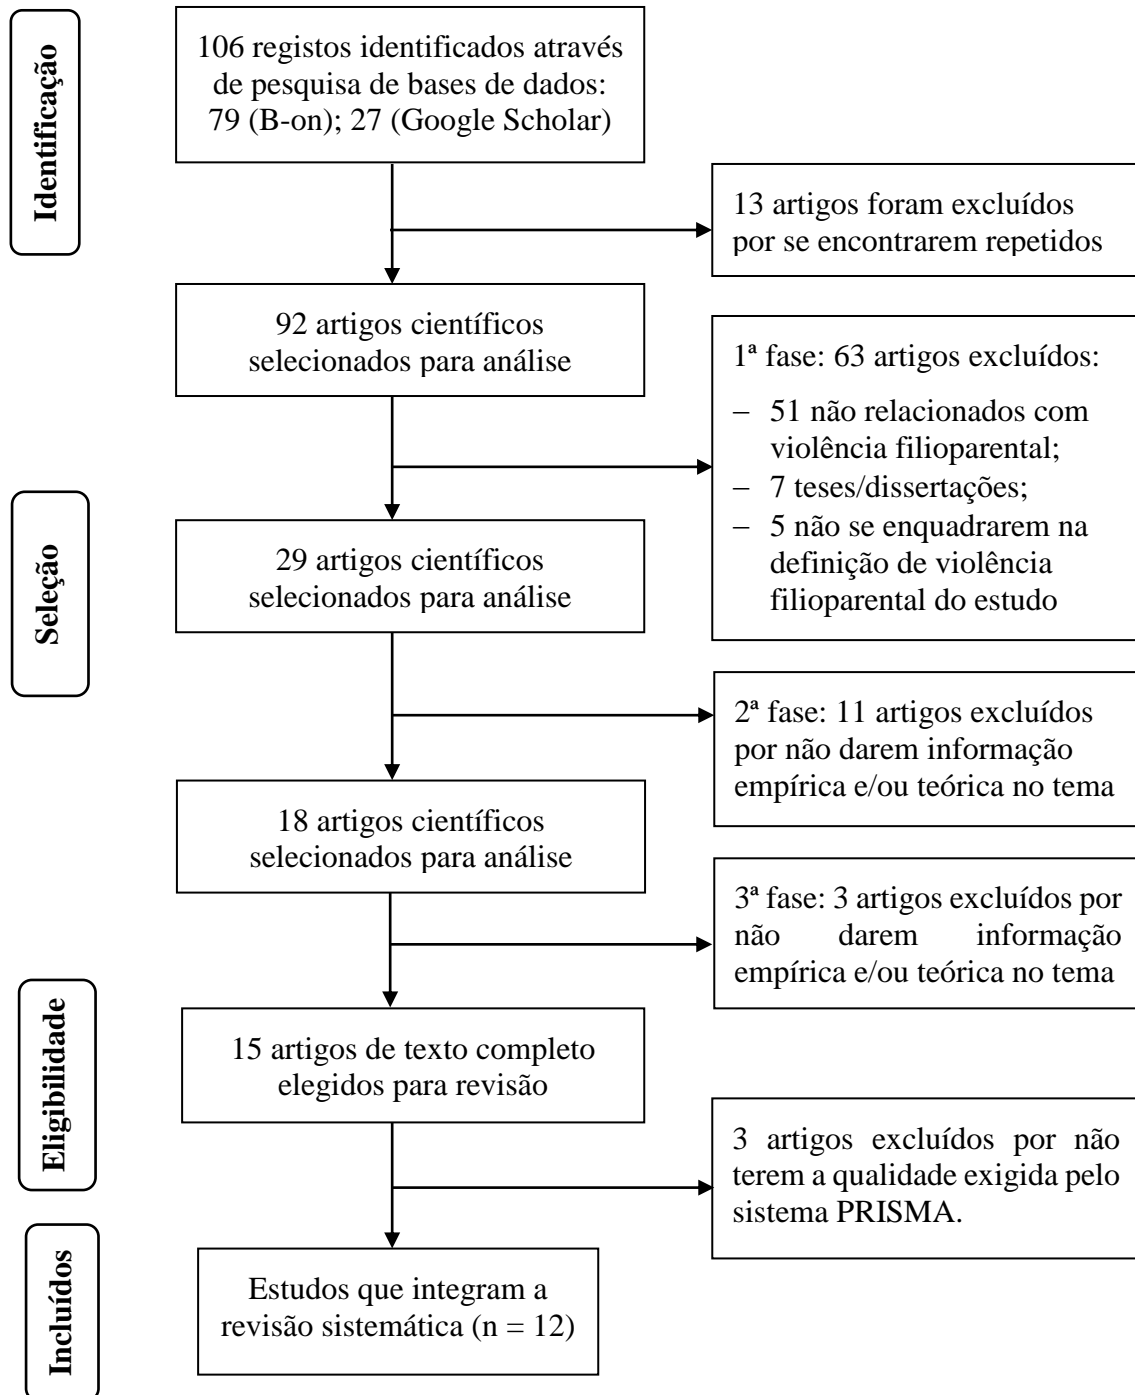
Identificação

106 registos identificados através de pesquisa de bases de dados: 79 (B-on); 27 (Google Scholar)

13 artigos foram excluídos por se encontrarem repetidos

92 artigos científicos selecionados para análise

1ª fase: 63 artigos excluídos:
– 51 não relacionados com violência filioparental;
– 7 teses/dissertações;
– 5 não se enquadrarem na definição de violência filioparental do estudo

Seleção

29 artigos científicos selecionados para análise

2ª fase: 11 artigos excluídos por não darem informação empírica e/ou teórica no tema

18 artigos científicos selecionados para análise

3ª fase: 3 artigos excluídos por não darem informação empírica e/ou teórica no tema

Eligibilidade

15 artigos de texto completo elegidos para revisão

3 artigos excluídos por não terem a qualidade exigida pelo sistema PRISMA.

Incluídos

Estudos que integram a revisão sistemática (n = 12)